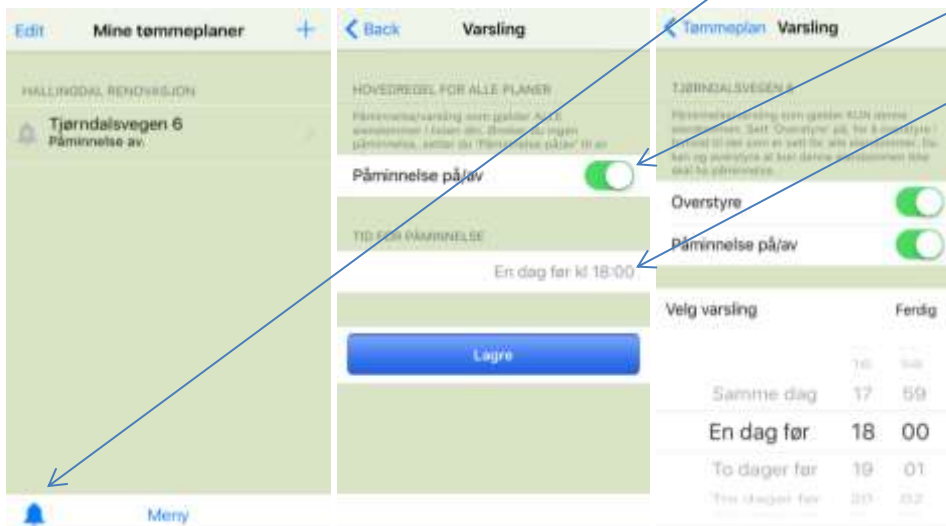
Edit Mine tømmeplaner +

HALLINGDAL RENOVASJON

Tjørndalsvegen 6
Påminnelse av.

Meny

Back Varsling

HOVEDREGEL FOR ALLE PLANER

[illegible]

Påminnelse på/av

TID FOR PÅMINNELSE

En dag før kl 18:00

Lagre

Tømmeplan Varsling

TJØRNDALSVEGEN 6

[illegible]

Overstyre

Påminnelse på/av

Velg varsling Ferdig

| | 16 | 58 |
|---|---|---|
| Samme dag | 17 | 59 |
| En dag før | 18 | 00 |
| To dager før | 19 | 01 |
| Tre dager før | 20 | 02 |